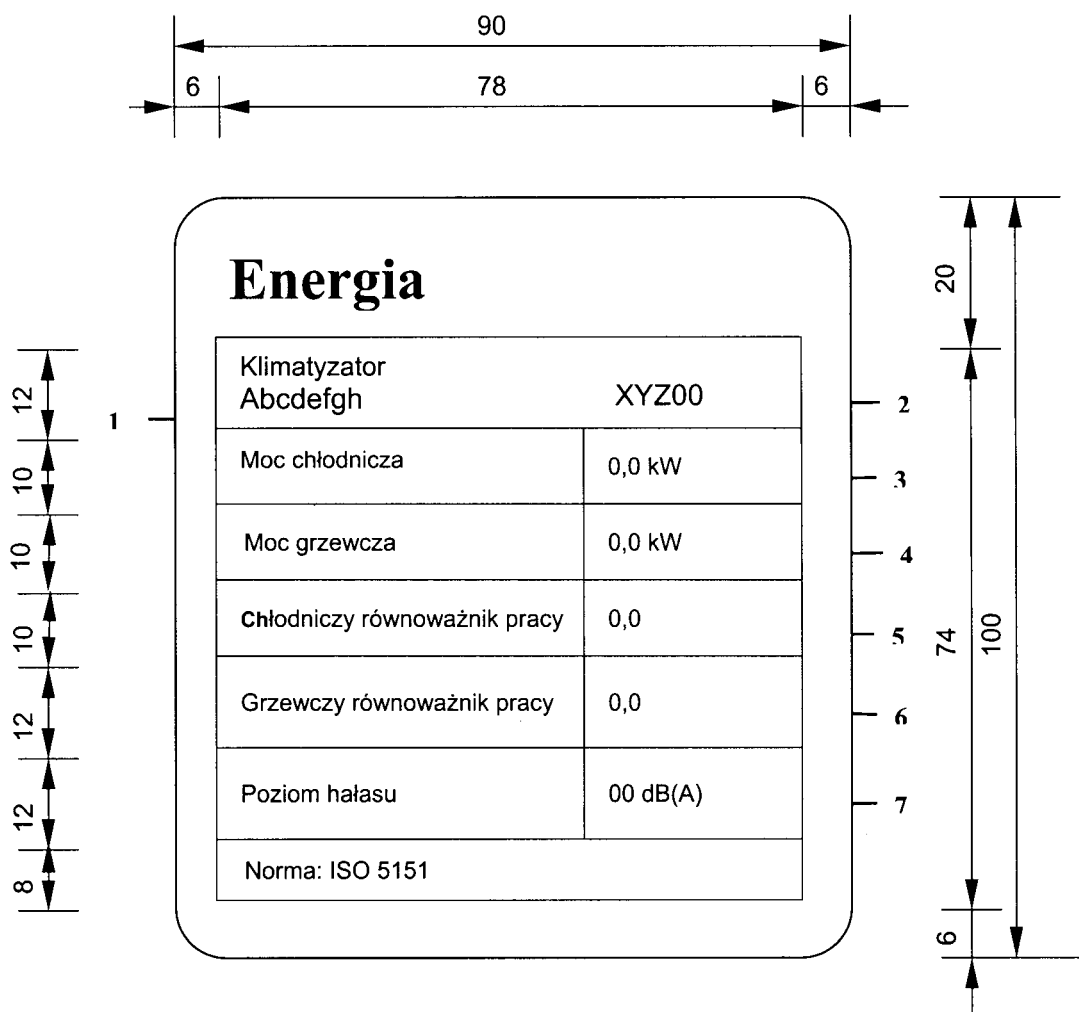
90

6 78 6

Energia

| Klimatyzator Abcdefgh | XYZ00 |
|---|---|
| Moc chłodnicza | 0,0 kW |
| Moc grzewcza | 0,0 kW |
| Chłodniczy równoważnik pracy | 0,0 |
| Grzewczy równoważnik pracy | 0,0 |
| Poziom hałasu | 00 dB(A) |
| Norma: ISO 5151 | |

1

2
3
4
5
6
7

12
10
10
10
12
12
8

20
74
100
6